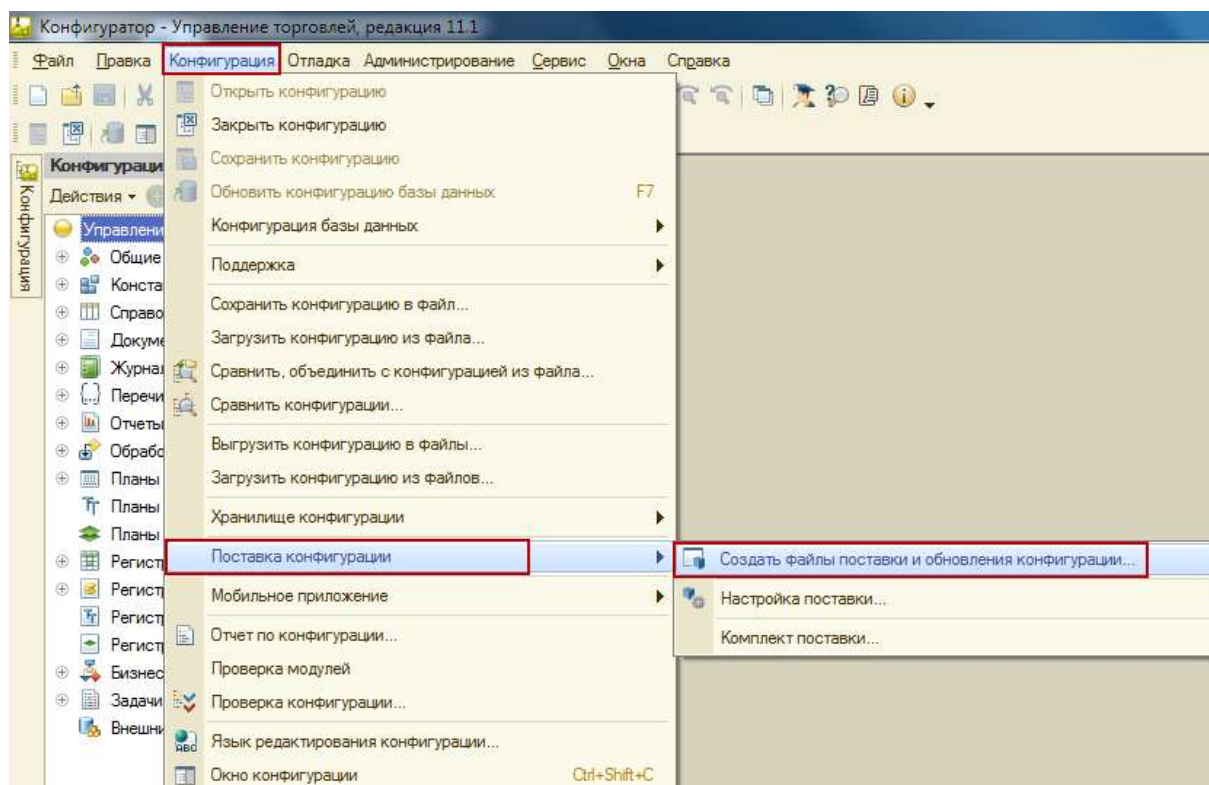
Конфигуратор - Управление торговлей, редакция 11.1

Файл Правка Конфигурация Отладка Администрирование Сервис Окна Справка

Конфигураци
Действия ▾
Конфигурация

Управлени
Общие
Конста
Справо
Докуме
Журнал
Перечи
Отчеты
Обрабо
Планы
Планы
Планы
Регистр
Регистр
Регистр
Регистр
Бизнес
Задачи
Внешни

Открыть конфигурацию
Закрыть конфигурацию
Сохранить конфигурацию
Обновить конфигурацию базы данных F7
Конфигурация базы данных
Поддержка
Сохранить конфигурацию в файл...
Загрузить конфигурацию из файла...
Сравнить, объединить с конфигурацией из файла...
Сравнить конфигурации...
Выгрузить конфигурацию в файлы...
Загрузить конфигурацию из файлов...
Хранилище конфигурации
Поставка конфигурации
Мобильное приложение
Отчет по конфигурации...
Проверка модулей
Проверка конфигурации...
Язык редактирования конфигурации...
Окно конфигурации Ctrl+Shift+C

Создать файлы поставки и обновления конфигурации...
Настройка поставки...
Комплект поставки...